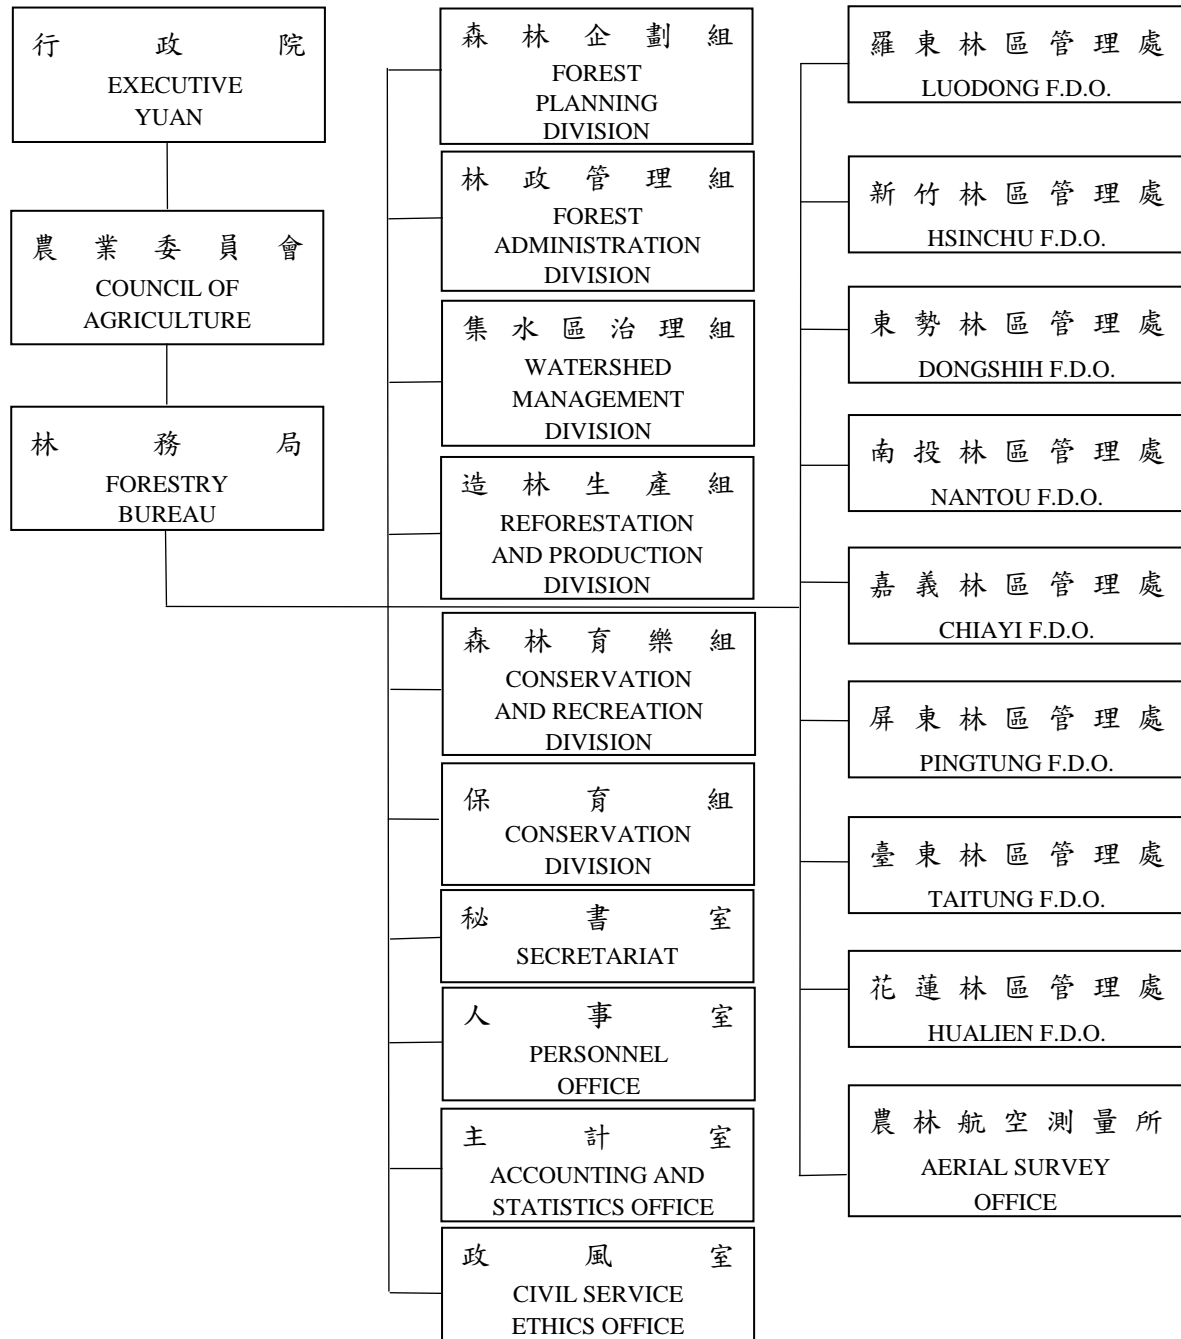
行政院
EXECUTIVE YUAN

農業委員會
COUNCIL OF AGRICULTURE

林務局
FORESTRY BUREAU

森林企劃組
FOREST PLANNING DIVISION

林政管理組
FOREST ADMINISTRATION DIVISION

集水區治理組
WATERSHED MANAGEMENT DIVISION

造林生產組
REFORESTATION AND PRODUCTION DIVISION

森林育樂組
CONSERVATION AND RECREATION DIVISION

保育組
CONSERVATION DIVISION

秘書室
SECRETARIAT

人事室
PERSONNEL OFFICE

主計室
ACCOUNTING AND STATISTICS OFFICE

政風室
CIVIL SERVICE ETHICS OFFICE

羅東林區管理處
LUODONG F.D.O.

新竹林區管理處
HSINCHU F.D.O.

東勢林區管理處
DONGSHIH F.D.O.

南投林區管理處
NANTOU F.D.O.

嘉義林區管理處
CHIAYI F.D.O.

屏東林區管理處
PINGTUNG F.D.O.

臺東林區管理處
TAITUNG F.D.O.

花蓮林區管理處
HUALIEN F.D.O.

農林航空測量所
AERIAL SURVEY OFFICE